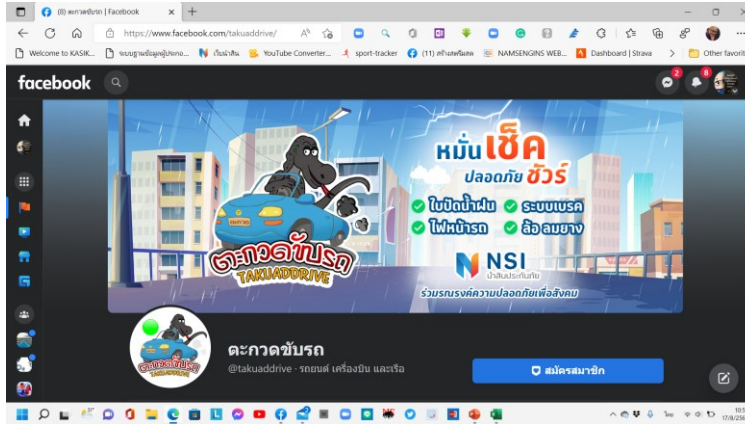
(8) ตะกวดขับรถ | Facebook
https://www.facebook.com/takuaddrive/
Welcome to KASIK... ระบบฐานข้อมูลผู้ประกอ... เงินนำสิน YouTube Converter... sport-tracker (11) สร้างเพจใหม่ NAMSENGINS WEB... Dashboard | Strava Other favorites

facebook

หมั่นเช็ค
ปลอดภัย ชัวร์
ใบปัดน้ำฝน
ระบบเบรค
ไฟหน้ารถ
ล้อ ลมยาง
NSI
นำสินประกันภัย
ร่วมรณรงค์ความปลอดภัยเพื่อสังคม
ตะกวดขับรถ
TAKUADDRIVE

ตะกวดขับรถ
@takuaddrive · รถยนต์ เครื่องบิน และเรือ
สมัครสมาชิก